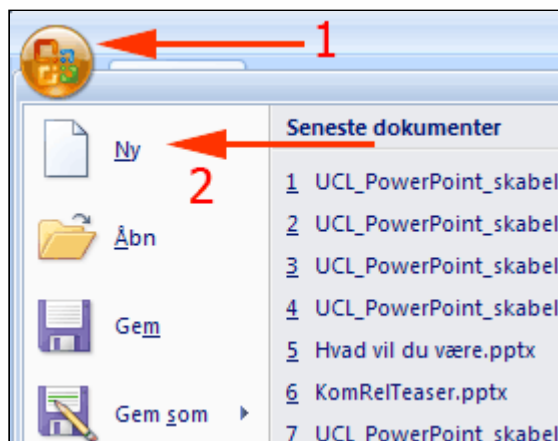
1

Ny

2

Åbn

Gem

Gem som

Seneste dokumenter

1 UCL_PowerPoint_skabel

2 UCL_PowerPoint_skabel

3 UCL_PowerPoint_skabel

4 UCL_PowerPoint_skabel

5 Hvad vil du være.pptx

6 KomRelTeaser.pptx

7 UCL_PowerPoint_skabel